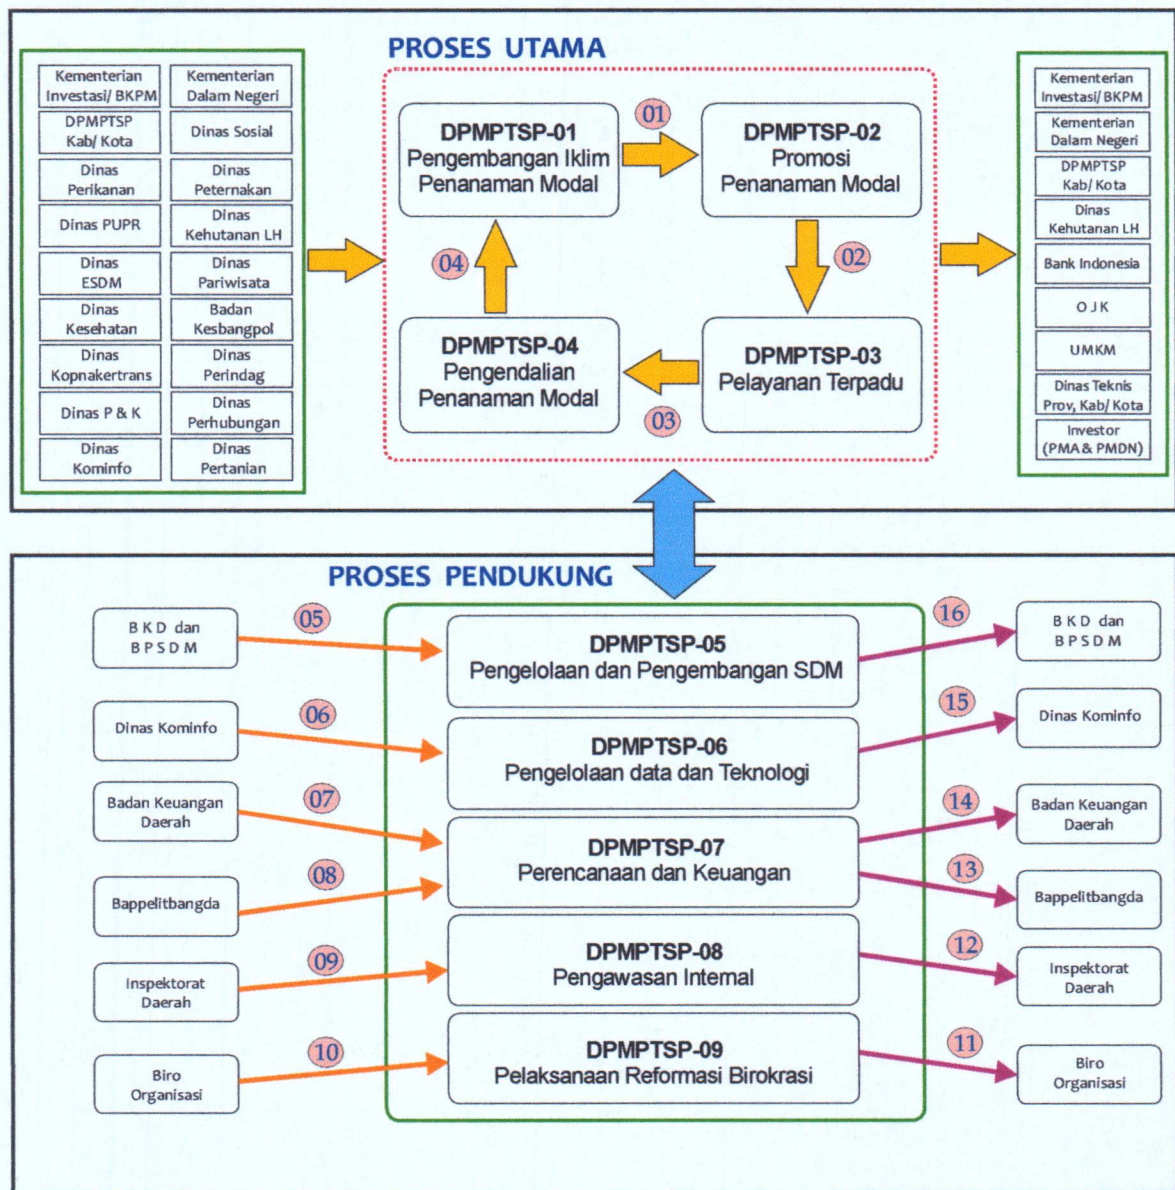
PROSES UTAMA

| Kementerian Investasi/ BKPM | Kementerian Dalam Negeri |
|---|---|
| DPMPTSP Kab/ Kota | Dinas Sosial |
| Dinas Perikanan | Dinas Peternakan |
| Dinas PUPR | Dinas Kehutanan LH |
| Dinas ESDM | Dinas Pariwisata |
| Dinas Kesehatan | Badan Kesbangpol |
| Dinas Kopnakertrans | Dinas Perindag |
| Dinas P & K | Dinas Perhubungan |
| Dinas Kominfo | Dinas Pertanian |

DPMPTSP-01
Pengembangan Iklim Penanaman Modal

01

DPMPTSP-02
Promosi Penanaman Modal

02

DPMPTSP-03
Pelayanan Terpadu

03

DPMPTSP-04
Pengendalian Penanaman Modal

04

Kementerian Investasi/ BKPM
Kementerian Dalam Negeri
DPMPTSP Kab/ Kota
Dinas Kehutanan LH
Bank Indonesia
O J K
UMKM
Dinas Teknis Prov, Kab/ Kota
Investor (PMA & PMDN)

PROSES PENDUKUNG

B K D dan B P S D M
05
DPMPTSP-05
Pengelolaan dan Pengembangan SDM
16
B K D dan B P S D M

Dinas Kominfo
06
DPMPTSP-06
Pengelolaan data dan Teknologi
15
Dinas Kominfo

Badan Keuangan Daerah
07
DPMPTSP-07
Perencanaan dan Keuangan
14
Badan Keuangan Daerah

Bappelitbangda
08
13
Bappelitbangda

Inspektorat Daerah
09
DPMPTSP-08
Pengawasan Internal
12
Inspektorat Daerah

Biro Organisasi
10
DPMPTSP-09
Pelaksanaan Reformasi Birokrasi
11
Biro Organisasi